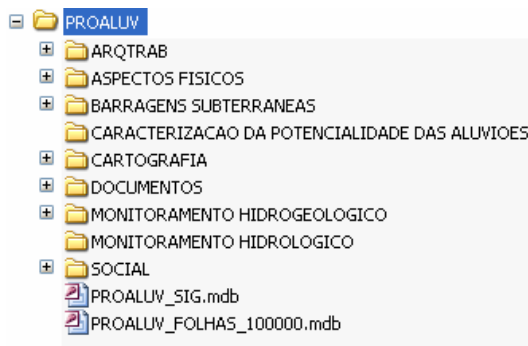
PROALUV
ARQTRAB
ASPECTOS FISICOS
BARRAGENS SUBTERRANEAS
CARACTERIZACAO DA POTENCIALIDADE DAS ALUVIOES
CARTOGRAFIA
DOCUMENTOS
MONITORAMENTO HIDROGEOLOGICO
MONITORAMENTO HIDROLOGICO
SOCIAL
PROALUV_SIG.mdb
PROALUV_FOLHAS_100000.mdb